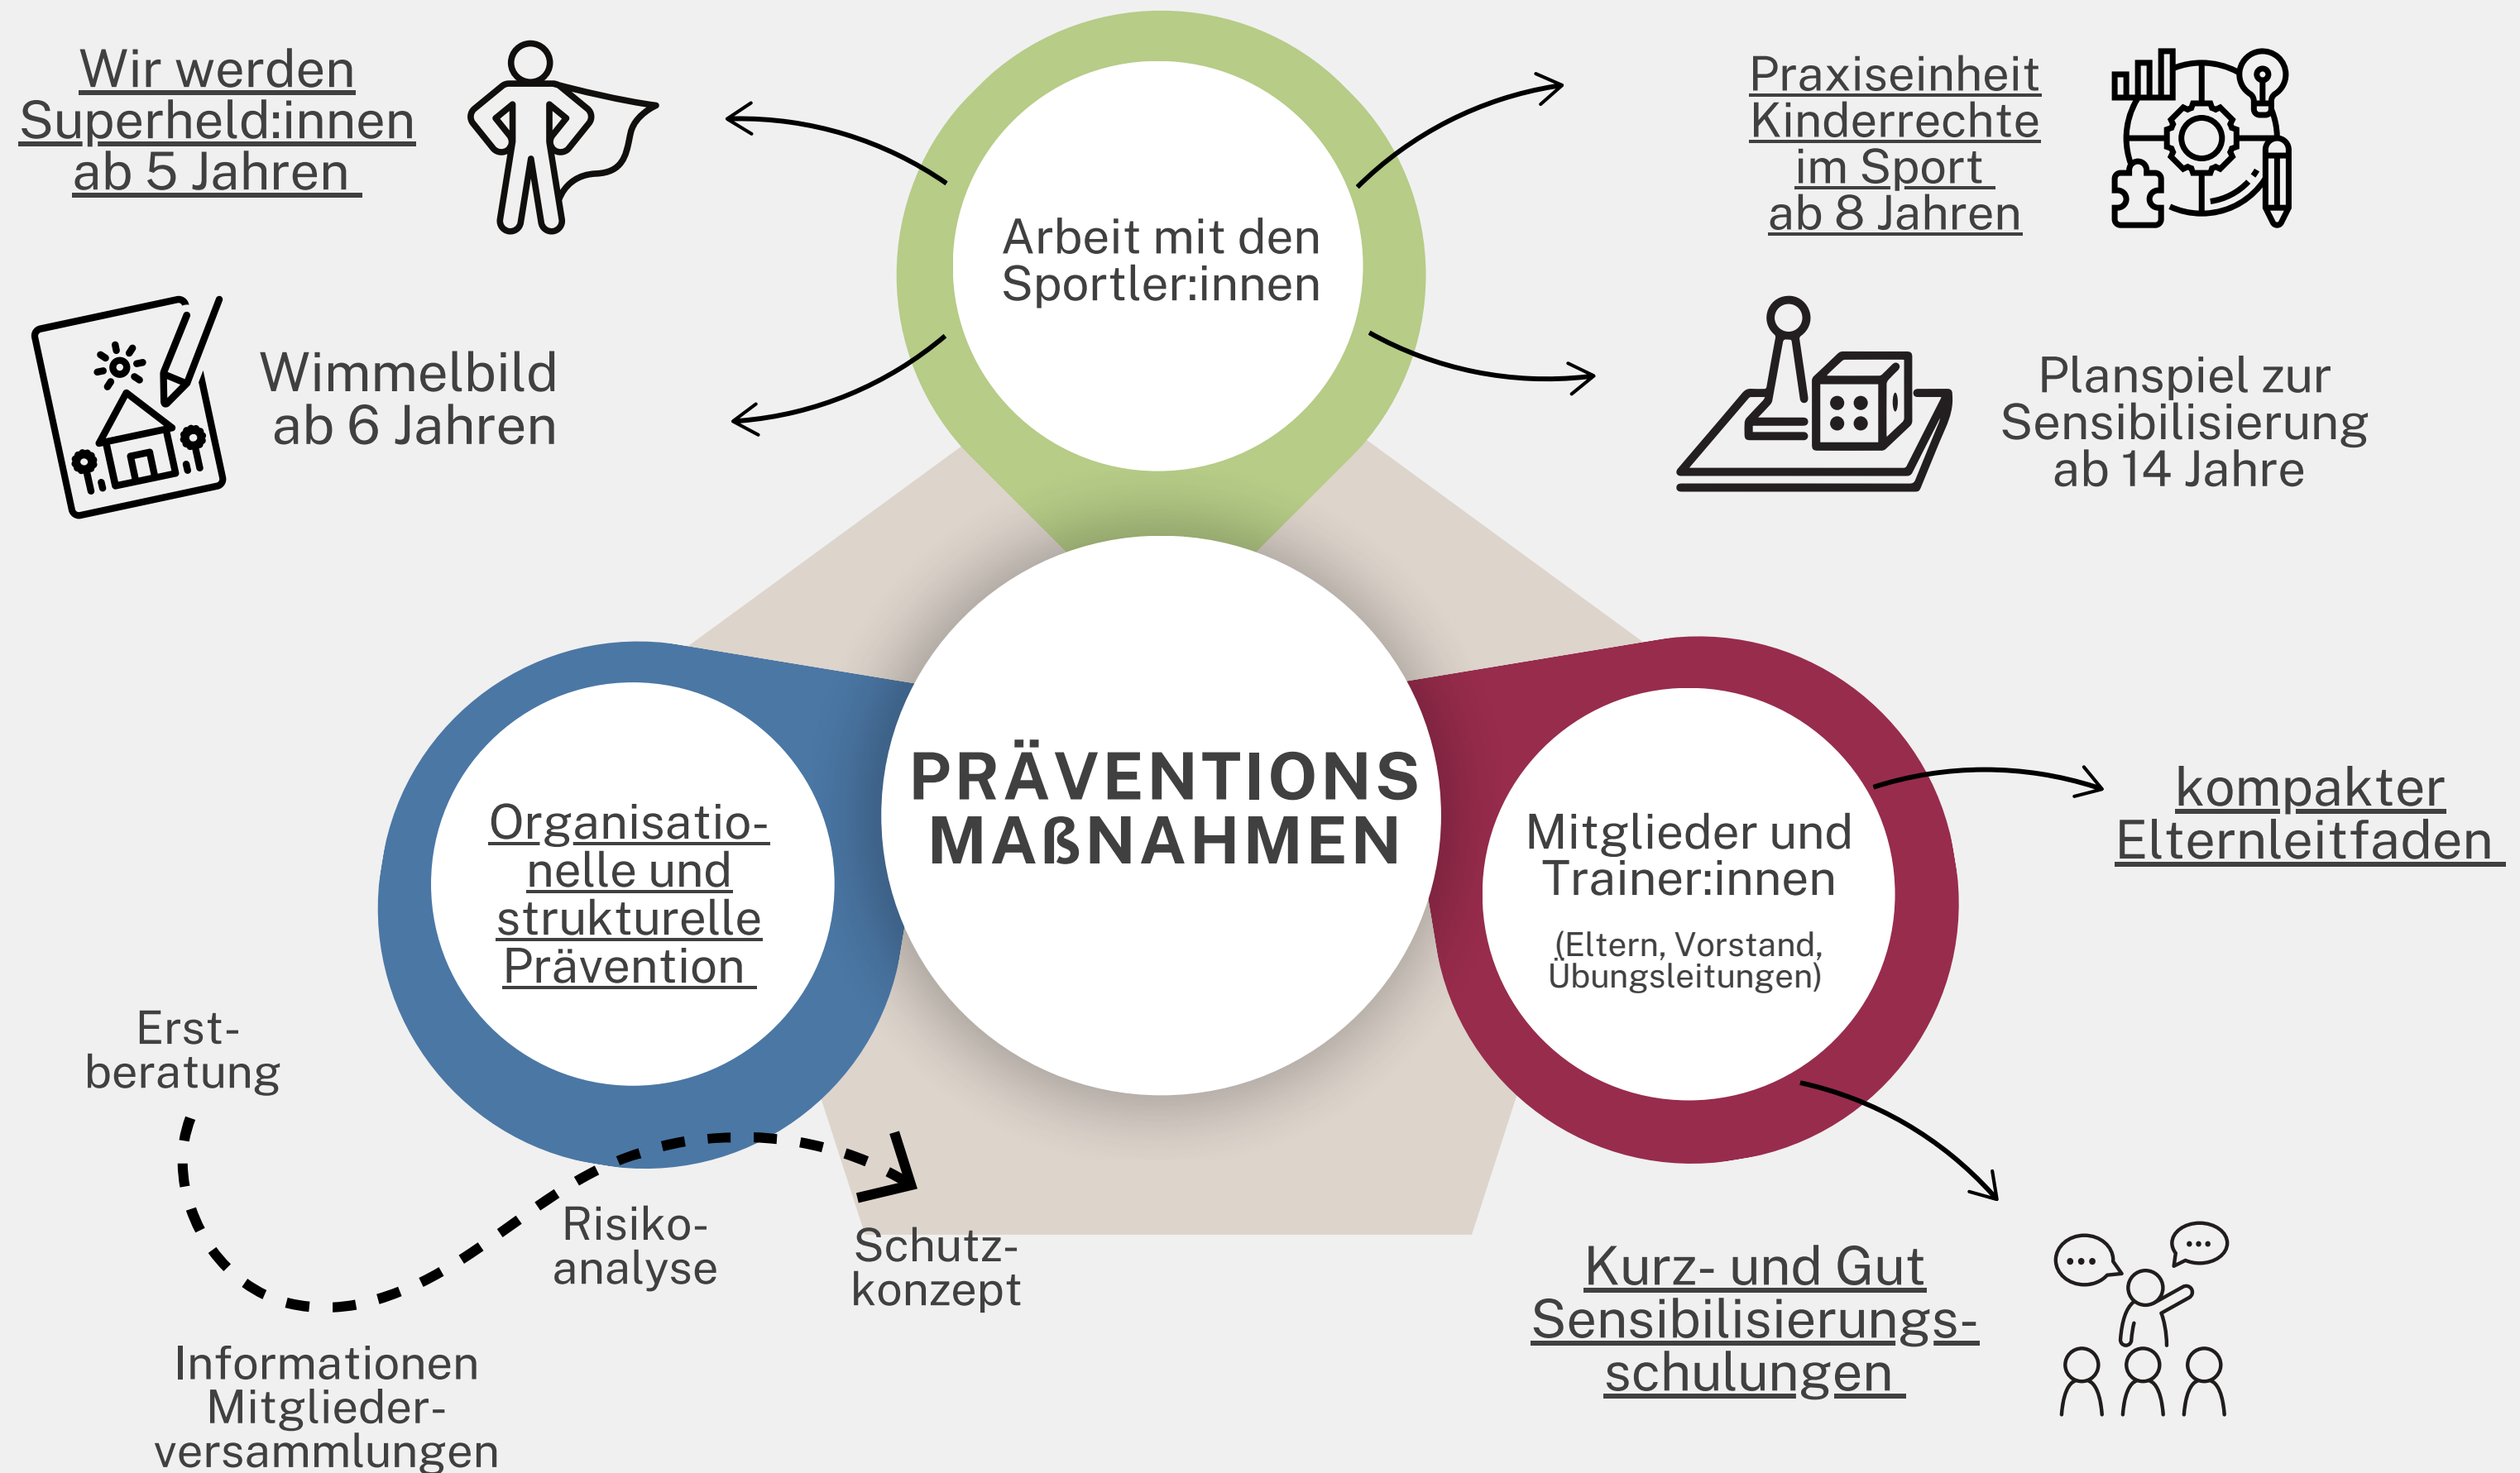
Wir werden Superheld:innen ab 5 Jahren

Arbeit mit den Sportler:innen

Praxiseinheit Kinderrechte im Sport ab 8 Jahren

Wimmelbild ab 6 Jahren

Planspiel zur Sensibilisierung ab 14 Jahre

PRÄVENTIONS MAßNAHMEN

Organisationelle und strukturelle Prävention

Mitglieder und Trainer:innen

(Eltern, Vorstand, Übungsleitungen)

kompakter Elternleitfaden

Erst-beratung

Risiko-analyse

Schutz-konzept

Informationen Mitglieder-versammlungen

Kurz- und Gut Sensibilisierungs-schulungen